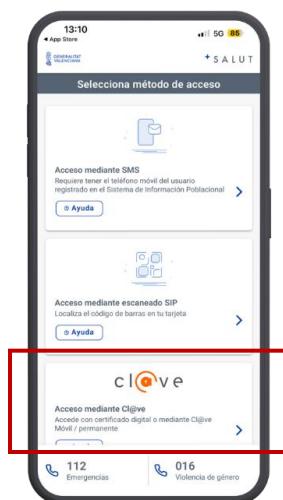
13:10
◂ App Store
5G 85

GENERALITAT VALENCIANA
+SALUT

Selecciona método de acceso

Acceso mediante SMS
Requiere tener el teléfono móvil del usuario registrado en el Sistema de Información Poblacional
Ayuda

Acceso mediante escaneado SIP
Localiza el código de barras en tu tarjeta
Ayuda

cl@ve
Acceso mediante Cl@ve
Accede con certificado digital o mediante Cl@ve Móvil / permanente

112
Emergencias
016
Violencia de género